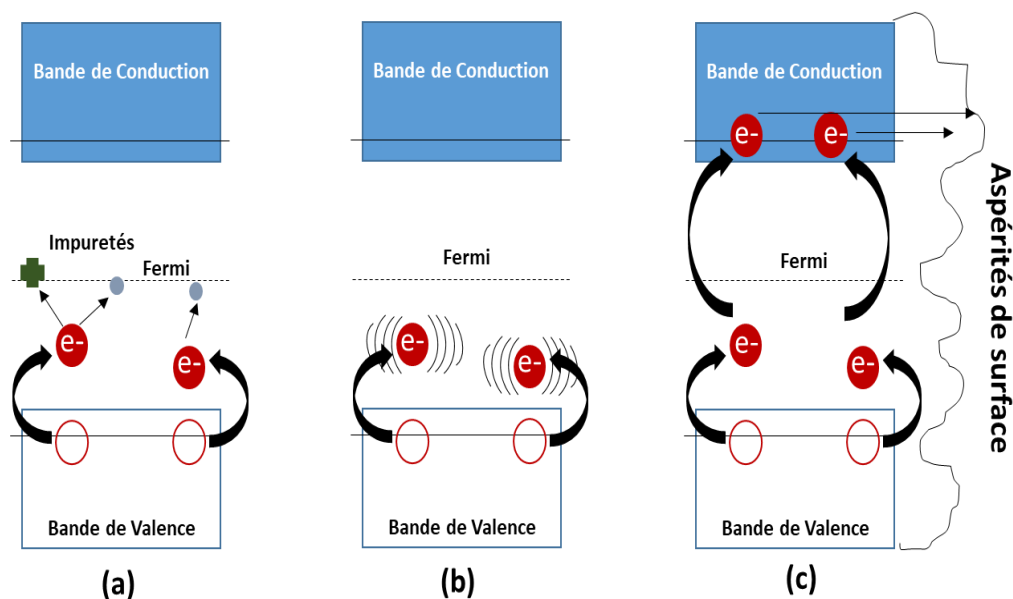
Bande de Conduction

Impuretés

Fermi

e-

e-

Bande de Valence

(a)

Bande de Conduction

Fermi

e-

e-

Bande de Valence

(b)

Bande de Conduction

e-

e-

Fermi

e-

e-

Bande de Valence

(c)

Aspérités de surface